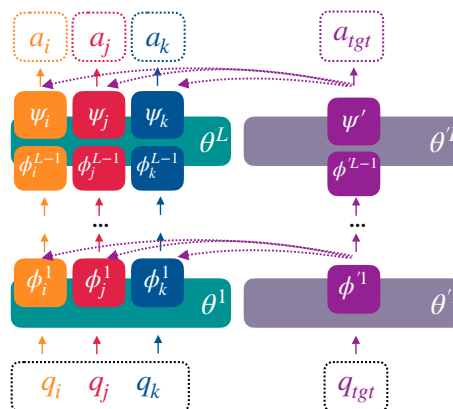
$a_i$ $a_j$ $a_k$

$a_{tgt}$

$\psi_i$ $\psi_j$ $\psi_k$ $\theta^L$

$\psi'$ $\theta'$

$\phi_i^{L-1}$ $\phi_j^{L-1}$ $\phi_k^{L-1}$

$\phi'^{L-1}$

...

...

$\phi_i^1$ $\phi_j^1$ $\phi_k^1$ $\theta^1$

$\phi'^1$ $\theta'$

$q_i$ $q_j$ $q_k$

$q_{tgt}$